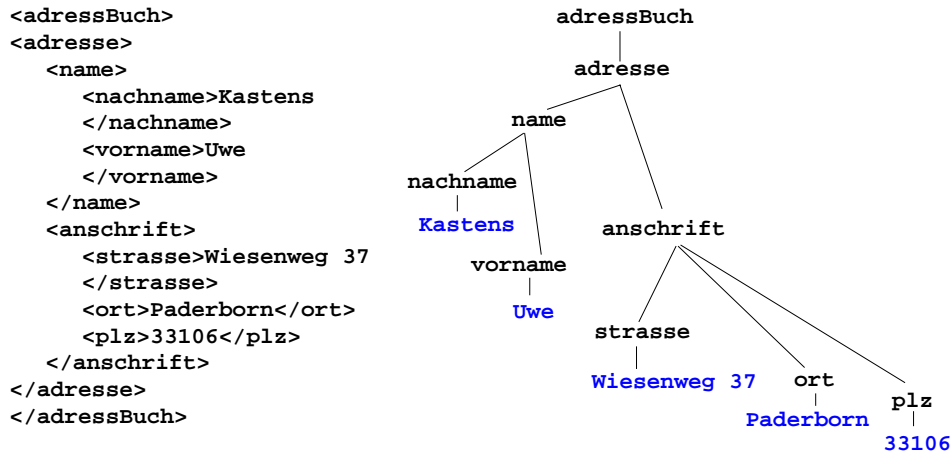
<adressBuch>
<adresse>
<name>
<nachname>Kastens
</nachname>
<vorname>Uwe
</vorname>
</name>
<anschrift>
<strasse>Wiesenweg 37
</strasse>
<ort>Paderborn</ort>
<plz>33106</plz>
</anschrift>
</adresse>
</adressBuch>

adressBuch
adresse
name
nachname
Kastens
vorname
Uwe
anschrift
strasse
Wiesenweg 37
ort
Paderborn
plz
33106